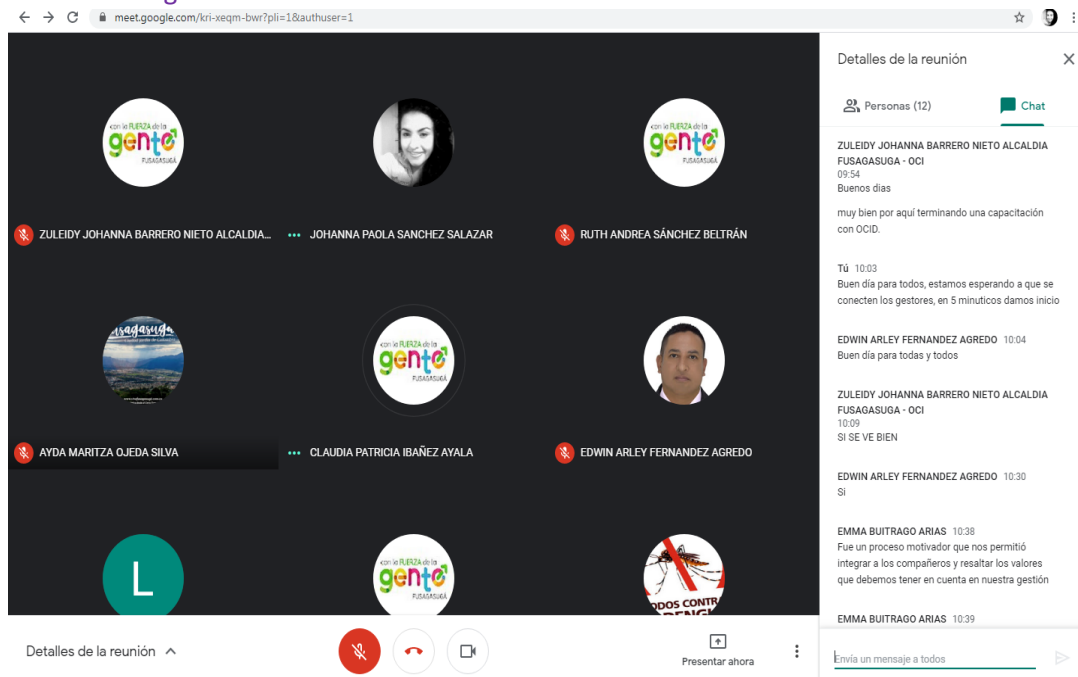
meet.google.com/kri-xeqm-bwr?pli=1&authuser=1

con la FUERZA de la gente FUSAGASUGÁ

ZULEIDY JOHANNA BARRERO NIETO ALCALDIA...

JOHANNA PAOLA SANCHEZ SALAZAR

con la FUERZA de la gente FUSAGASUGÁ

RUTH ANDREA SÁNCHEZ BELTRÁN

Fusagasugá

AYDA MARITZA OJEDA SILVA

con la FUERZA de la gente FUSAGASUGÁ

CLAUDIA PATRICIA IBAÑEZ AYALA

EDWIN ARLEY FERNANDEZ AGREDO

L

con la FUERZA de la gente FUSAGASUGÁ

TODOS CONTRA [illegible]

Detalles de la reunión

Presentar ahora

Detalles de la reunión

Personas (12)

Chat

ZULEIDY JOHANNA BARRERO NIETO ALCALDIA FUSAGASUGA - OCI
09:54
Buenos dias

muy bien por aquí terminando una capacitación con OCID.

Tú 10:03
Buen día para todos, estamos esperando a que se conecten los gestores, en 5 minuticos damos inicio

EDWIN ARLEY FERNANDEZ AGREDO 10:04
Buen día para todas y todos

ZULEIDY JOHANNA BARRERO NIETO ALCALDIA FUSAGASUGA - OCI
10:09
SI SE VE BIEN

EDWIN ARLEY FERNANDEZ AGREDO 10:30
Si

EMMA BUITRAGO ARIAS 10:38
Fue un proceso motivador que nos permitió integrar a los compañeros y resaltar los valores que debemos tener en cuenta en nuestra gestión

EMMA BUITRAGO ARIAS 10:39

Envía un mensaje a todos